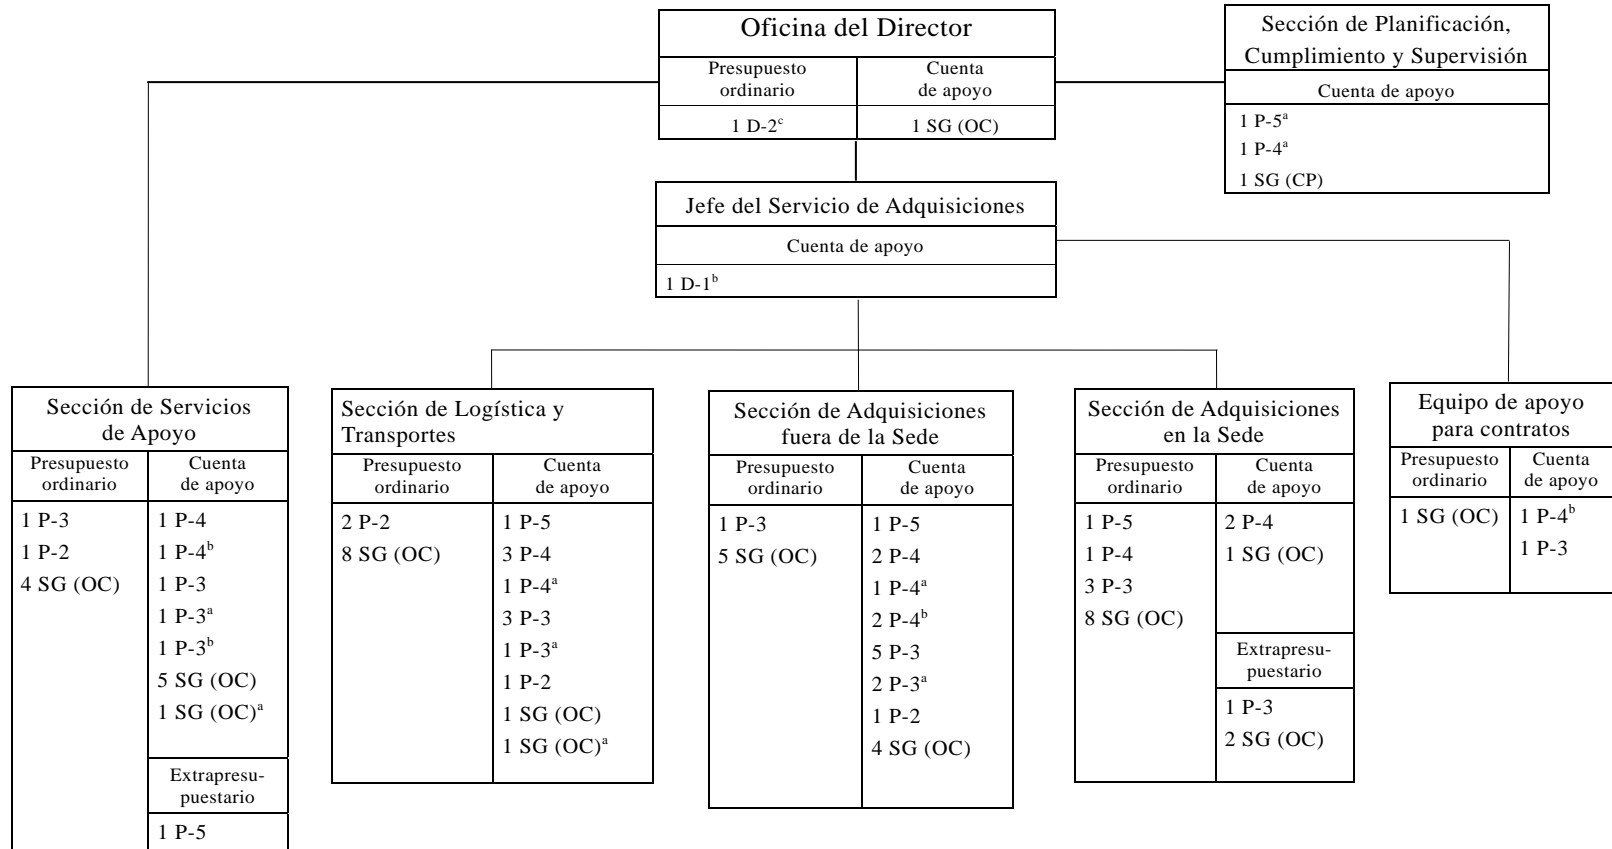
Oficina del Director

| Presupuesto ordinario | Cuenta de apoyo |
|---|---|
| 1 D-2$^{c}$ | 1 SG (OC) |

Sección de Planificación, Cumplimiento y Supervisión

Cuenta de apoyo

1 P-5$^{a}$
1 P-4$^{a}$
1 SG (CP)

Jefe del Servicio de Adquisiciones

Cuenta de apoyo

1 D-1$^{b}$

Sección de Servicios de Apoyo

| Presupuesto ordinario | Cuenta de apoyo |
|---|---|
| 1 P-3<br>1 P-2<br>4 SG (OC) | 1 P-4<br>1 P-4$^{b}$<br>1 P-3<br>1 P-3$^{a}$<br>1 P-3$^{b}$<br>5 SG (OC)<br>1 SG (OC)$^{a}$ |
| | Extrapresupuestario |
| | 1 P-5 |

Sección de Logística y Transportes

| Presupuesto ordinario | Cuenta de apoyo |
|---|---|
| 2 P-2<br>8 SG (OC) | 1 P-5<br>3 P-4<br>1 P-4$^{a}$<br>3 P-3<br>1 P-3$^{a}$<br>1 P-2<br>1 SG (OC)<br>1 SG (OC)$^{a}$ |

Sección de Adquisiciones fuera de la Sede

| Presupuesto ordinario | Cuenta de apoyo |
|---|---|
| 1 P-3<br>5 SG (OC) | 1 P-5<br>2 P-4<br>1 P-4$^{a}$<br>2 P-4$^{b}$<br>5 P-3<br>2 P-3$^{a}$<br>1 P-2<br>4 SG (OC) |

Sección de Adquisiciones en la Sede

| Presupuesto ordinario | Cuenta de apoyo |
|---|---|
| 1 P-5<br>1 P-4<br>3 P-3<br>8 SG (OC) | 2 P-4<br>1 SG (OC) |
| | Extrapresupuestario |
| | 1 P-3<br>2 SG (OC) |

Equipo de apoyo para contratos

| Presupuesto ordinario | Cuenta de apoyo |
|---|---|
| 1 SG (OC) | 1 P-4$^{b}$<br>1 P-3 |